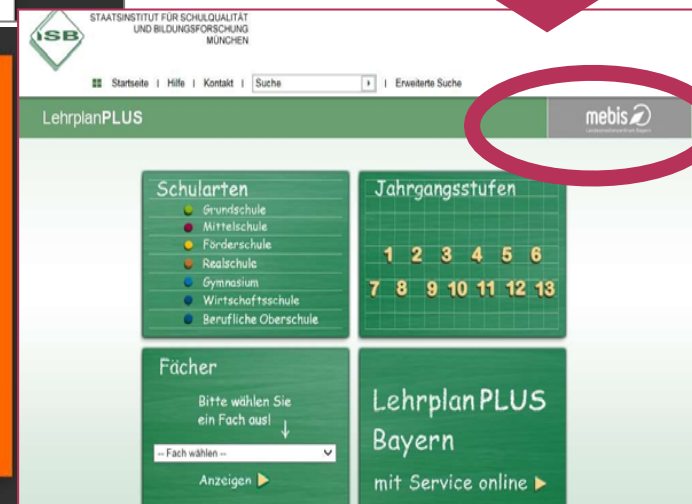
ISB

STAATSINSTITUT FÜR SCHULQUALITÄT UND BILDUNGSFORSCHUNG MÜNCHEN

Startseite | Hilfe | Kontakt | Suche | Erweiterte Suche

LehrplanPLUS

mebis
Landesmedienzentrum Bayern

Schularten
Grundschule
Mittelschule
Förderschule
Realschule
Gymnasium
Wirtschaftsschule
Berufliche Oberschule

Jahrgangsstufen
1 2 3 4 5 6
7 8 9 10 11 12 13

Fächer
Bitte wählen Sie ein Fach aus!
-- Fach wählen --
Anzeigen

LehrplanPLUS Bayern
mit Service online